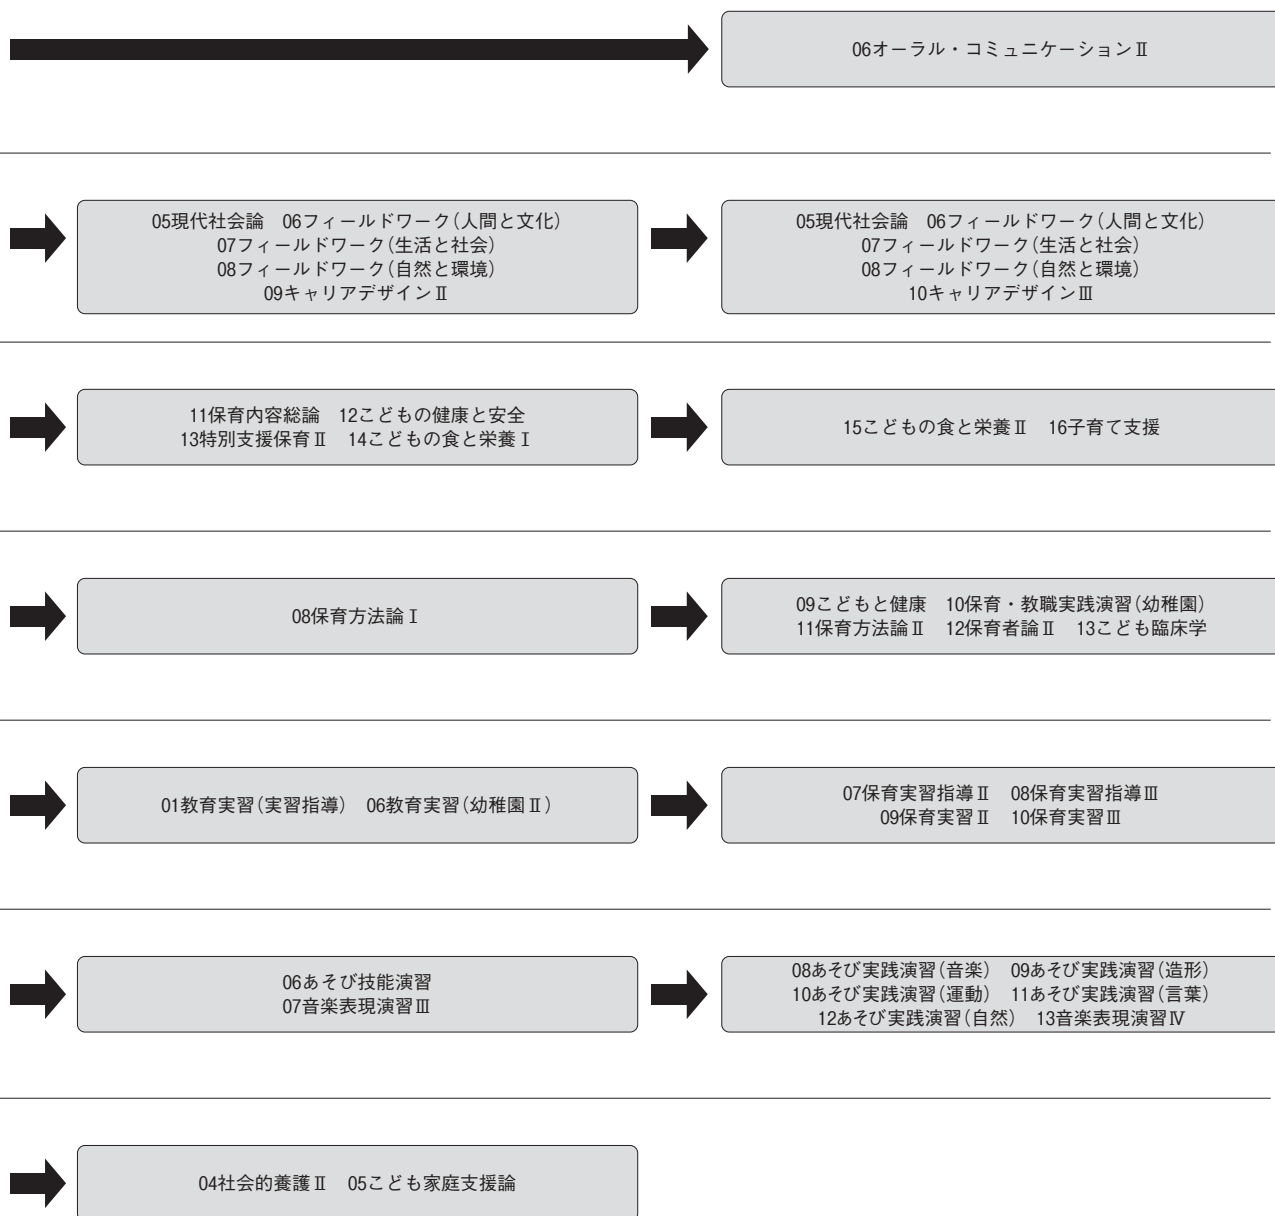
06オーラル・コミュニケーションⅡ

05現代社会論　06フィールドワーク(人間と文化)
07フィールドワーク(生活と社会)
08フィールドワーク(自然と環境)
09キャリアデザインⅡ

05現代社会論　06フィールドワーク(人間と文化)
07フィールドワーク(生活と社会)
08フィールドワーク(自然と環境)
10キャリアデザインⅢ

11保育内容総論　12こどもの健康と安全
13特別支援保育Ⅱ　14こどもの食と栄養Ⅰ

15こどもの食と栄養Ⅱ　16子育て支援

08保育方法論Ⅰ

09こどもと健康　10保育・教職実践演習(幼稚園)
11保育方法論Ⅱ　12保育者論Ⅱ　13こども臨床学

01教育実習(実習指導)　06教育実習(幼稚園Ⅱ)

07保育実習指導Ⅱ　08保育実習指導Ⅲ
09保育実習Ⅱ　10保育実習Ⅲ

06あそび技能演習
07音楽表現演習Ⅲ

08あそび実践演習(音楽)　09あそび実践演習(造形)
10あそび実践演習(運動)　11あそび実践演習(言葉)
12あそび実践演習(自然)　13音楽表現演習Ⅳ

04社会的養護Ⅱ　05こども家庭支援論